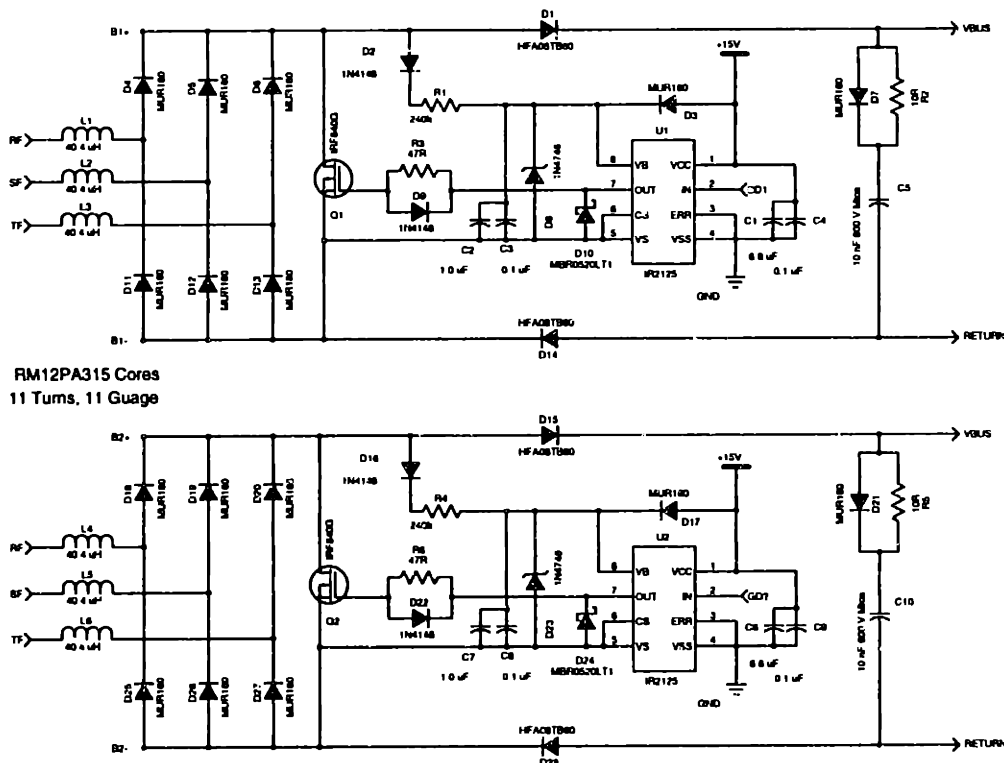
B1+
D1
HFA08TB60
VBUS
D2
1N4148
+15V
MUR180
D3
R1
240k
U1
D4 MUR180
D5 MUR180
D6 MUR180
IRF840
R3
47R
6 VB
VCC 1
7 OUT
IN 2
GD1
D9
1N4148
6 CS
ERR 3
5 VS
VSS 4
C1
C4
Q1
C2
C3
D8
D10
MBR0520LT1
1.0 uF
0.1 uF
IR2125
6.8 uF
0.1 uF
GND
1N4746
L1
40.4 uH
RF
L2
40.4 uH
SF
L3
40.4 uH
TF
D11 MUR180
D12 MUR180
D13 MUR180
MUR180 D7
10R R2
C5
10 nF 600 V Mica
B1-
HFA08TB60
D14
RETURN

RM12PA315 Cores
11 Turns, 11 Guage

B2+
D15
HFA08TB60
VBUS
D16
1N4148
+15V
MUR180
D17
R4
240k
U2
D18 MUR180
D19 MUR180
D20 MUR180
IRF840
R6
47R
6 VB
VCC 1
7 OUT
IN 2
GD1
D22
1N4148
6 CS
ERR 3
5 VS
VSS 4
C8
C9
Q2
C7
C8
D23
D24
MBR0520LT1
1.0 uF
0.1 uF
IR2125
6.8 uF
0.1 uF
GND
1N4746
L4
40.4 uH
RF
L5
40.4 uH
SF
L6
40.4 uH
TF
D25 MUR180
D26 MUR180
D27 MUR180
MUR180 D21
10R R5
C10
10 nF 600 V Mica
B2-
HFA08TB60
D28
RETURN